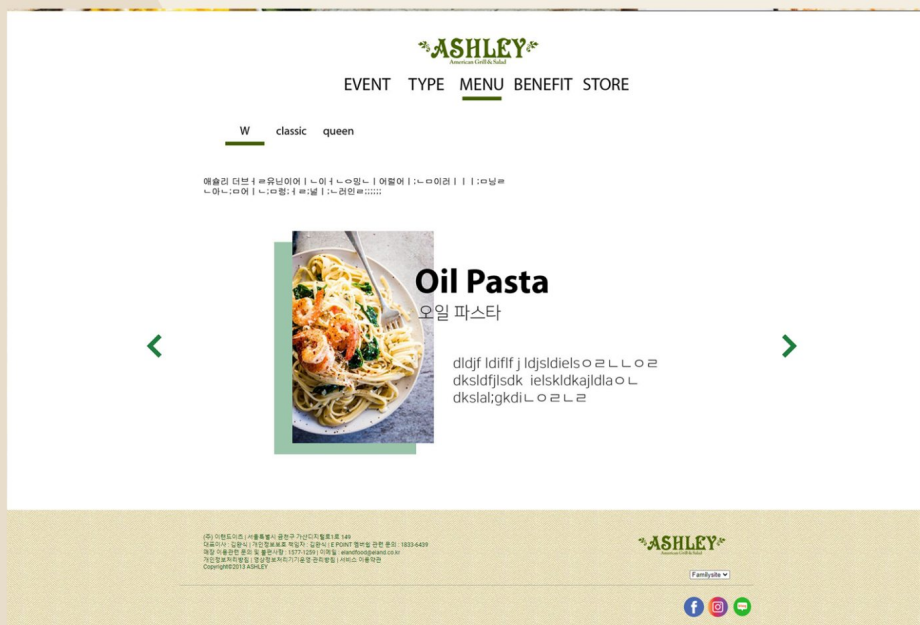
ASHLEY
American Grill & Salad

EVENT TYPE MENU BENEFIT STORE

W classic queen

애슐리 더브ㅓㄹ유닌이어ㅣㄴ이ㅓㄴㅇ밍ㄴㅣ어절어ㅣ;ㄴㅁ이러ㅣㅣㅣ;ㅁ닝ㄹ ㄴ아ㄴ;ㅁ어ㅣㄴ;ㅁ렁;ㅓㄹ;널ㅣ;ㄴ러인ㄹ;;;;;;

Oil Pasta
오일 파스타

dldjf ldiflf j ldjsldiels ㅇㄹㄴㄴㅇㄹ dksldfjlsdk ielskldkajldlaㅇㄴ dkslal;gkdiㄴㅇㄹㄴㄹ

(주) 이랜드이츠 | 서울특별시 금천구 가산디지털1로 149
대표이사 : 김완식 | 개인정보보호 책임자 : 김완식 | E POINT 멤버십 관련 문의 : 1833-6439
매장 이용관련 문의 및 불편사항 : 1577-1259 | 이메일 : elandfood@eland.co.kr
개인정보처리방침 | 영상정보처리기기운영·관리방침 | 서비스 이용약관
Copyright©2013 ASHLEY

ASHLEY
American Grill & Salad

Familysite